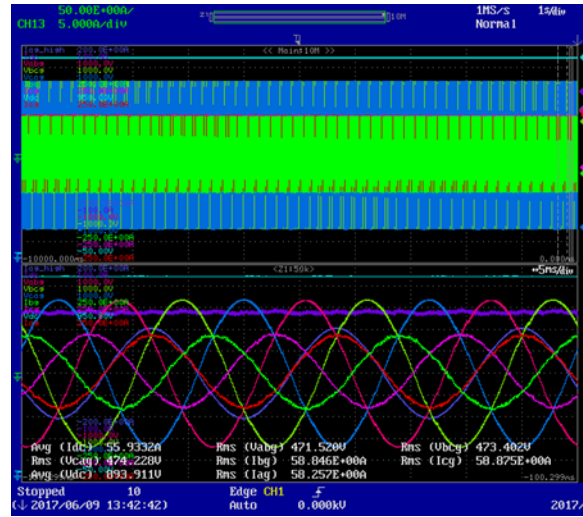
50.00E+00A/
CH13 5.000A/div

1MS/s
Normal

1s/div

<< Main:10M >>

Vabg 1000.0V
Vbcg 1000.0V
Icg 250.0E+00A

-10000.000ms

0.000ms

<Z1:50k>

5ms/div

Vabg 1000.0V
Vbcg 1000.0V
Icg 250.0E+00A

Avg (Idc) 55.9332A
Rms (Vabg) 471.520V
Rms (Vbcg) 473.402V
Rms (Vcag) 474.228V
Rms (Ibg) 58.846E+00A
Rms (Icg) 58.875E+00A
Avg (Vdc) 893.911V
Rms (Iag) 58.257E+00A

-100.299ms

Stopped
10
2017/06/09 13:42:42
Edge CH1
Auto
0.000kV
2017/